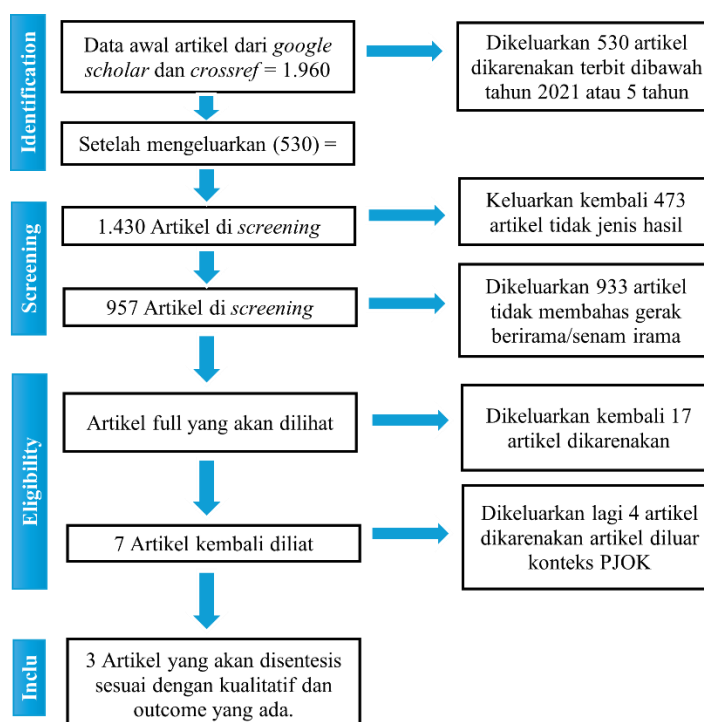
Identification

Data awal artikel dari google scholar dan crossref = 1.960

Dikeluarkan 530 artikel dikarenakan terbit dibawah tahun 2021 atau 5 tahun

Setelah mengeluarkan (530) =

Screening

1.430 Artikel di screening

Keluarkan kembali 473 artikel tidak jenis hasil

957 Artikel di screening

Dikeluarkan 933 artikel tidak membahas gerak berirama/senam irama

Eligibility

Artikel full yang akan dilihat

Dikeluarkan kembali 17 artikel dikarenakan

7 Artikel kembali diliat

Dikeluarkan lagi 4 artikel dikarenakan artikel diluar konteks PJOK

Inclu

3 Artikel yang akan disentesis sesuai dengan kualitatif dan outcome yang ada.